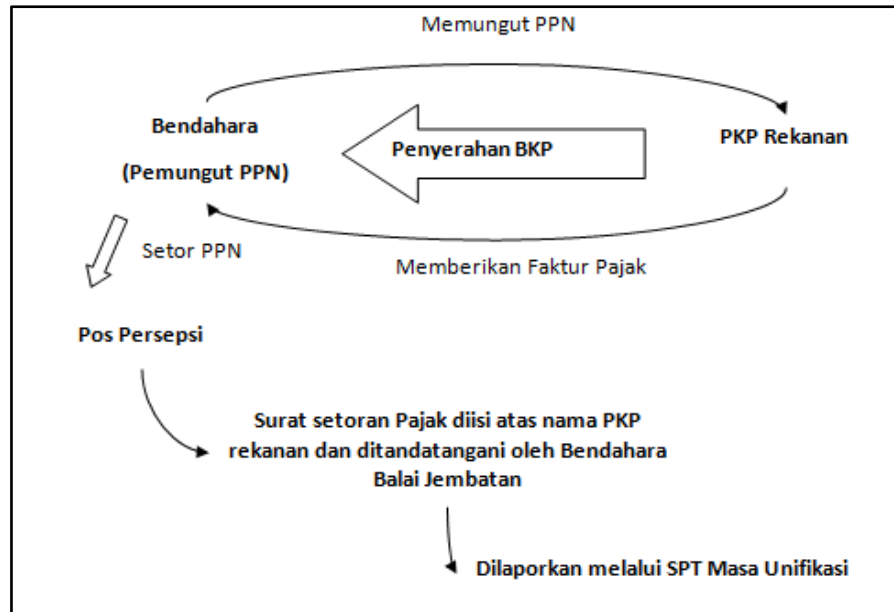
Memungut PPN

Bendahara

(Pemungut PPN)

Penyerahan BKP

PKP Rekanan

Memberikan Faktur Pajak

Setor PPN

Pos Persepsi

Surat setoran Pajak diisi atas nama PKP rekanan dan ditandatangani oleh Bendahara Balai Jembatan

Dilaporkan melalui SPT Masa Unifikasi